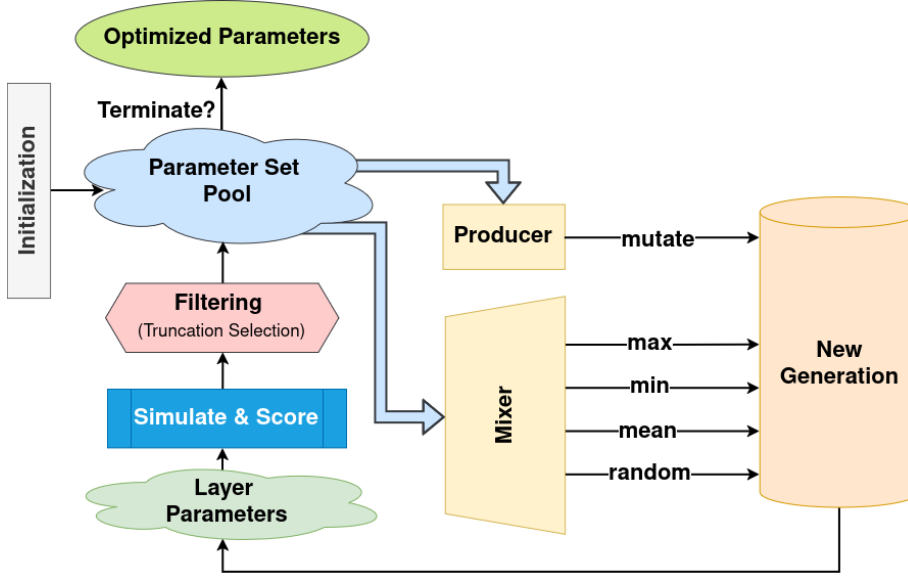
Optimized Parameters

Terminate?

Initialization

Parameter Set Pool

Producer

mutate

New Generation

Filtering
(Truncation Selection)

Mixer

max

min

mean

random

Simulate & Score

Layer Parameters